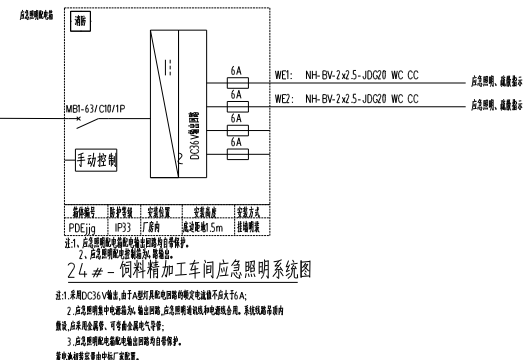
应急照明配电箱

消防

MB1-63/C10/1P

手动控制

DC36V电源模块

6A

6A

6A

6A

WE1: NH-BV-2x2.5-JDG20 WC CC

WE2: NH-BV-2x2.5-JDG20 WC CC

应急照明、疏散指示

应急照明、疏散指示

| 箱体编号 | 防护等级 | 安装位置 | 安装高度 | 安装方式 |
|---|---|---|---|---|
| PDEjjg | IP33 | 厂房内 | 底边距地1.5m | 挂墙明装 |

注:1、应急照明配电箱配电回路均自带保护。
2、应急照明配电箱箱体为厂家配套。

24#-饲料精加工车间应急照明系统图

注:1.采用DC36V输出,由于A型灯具配电回路的额定电流值不应大于6A;

2.应急照明集中电源箱为A,输出回路,应急照明通讯线和电源线合用。系统线路导线内敷设,应采用金属管、可弯曲金属电气导管;

3.应急照明配电箱配电回路均自带保护。

需安装厂家提供配置。